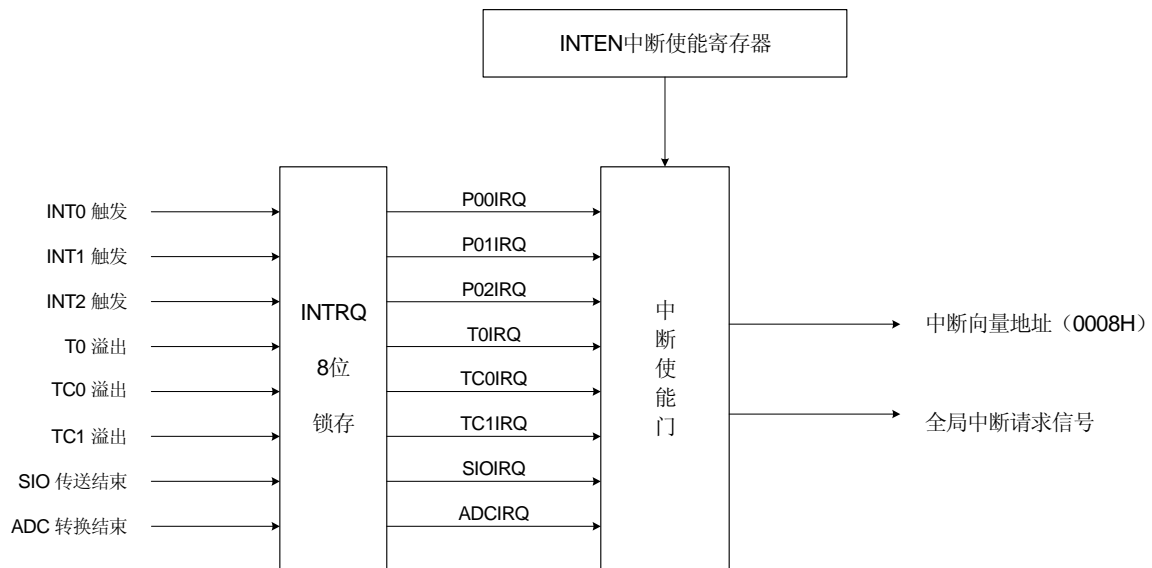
INTEN中断使能寄存器

INT0 触发
INT1 触发
INT2 触发
T0 溢出
TC0 溢出
TC1 溢出
SIO 传送结束
ADC 转换结束

INTRQ
8位
锁存

P00IRQ
P01IRQ
P02IRQ
T0IRQ
TC0IRQ
TC1IRQ
SIOIRQ
ADCIRQ

中
断
使
能
门

中断向量地址（0008H）
全局中断请求信号